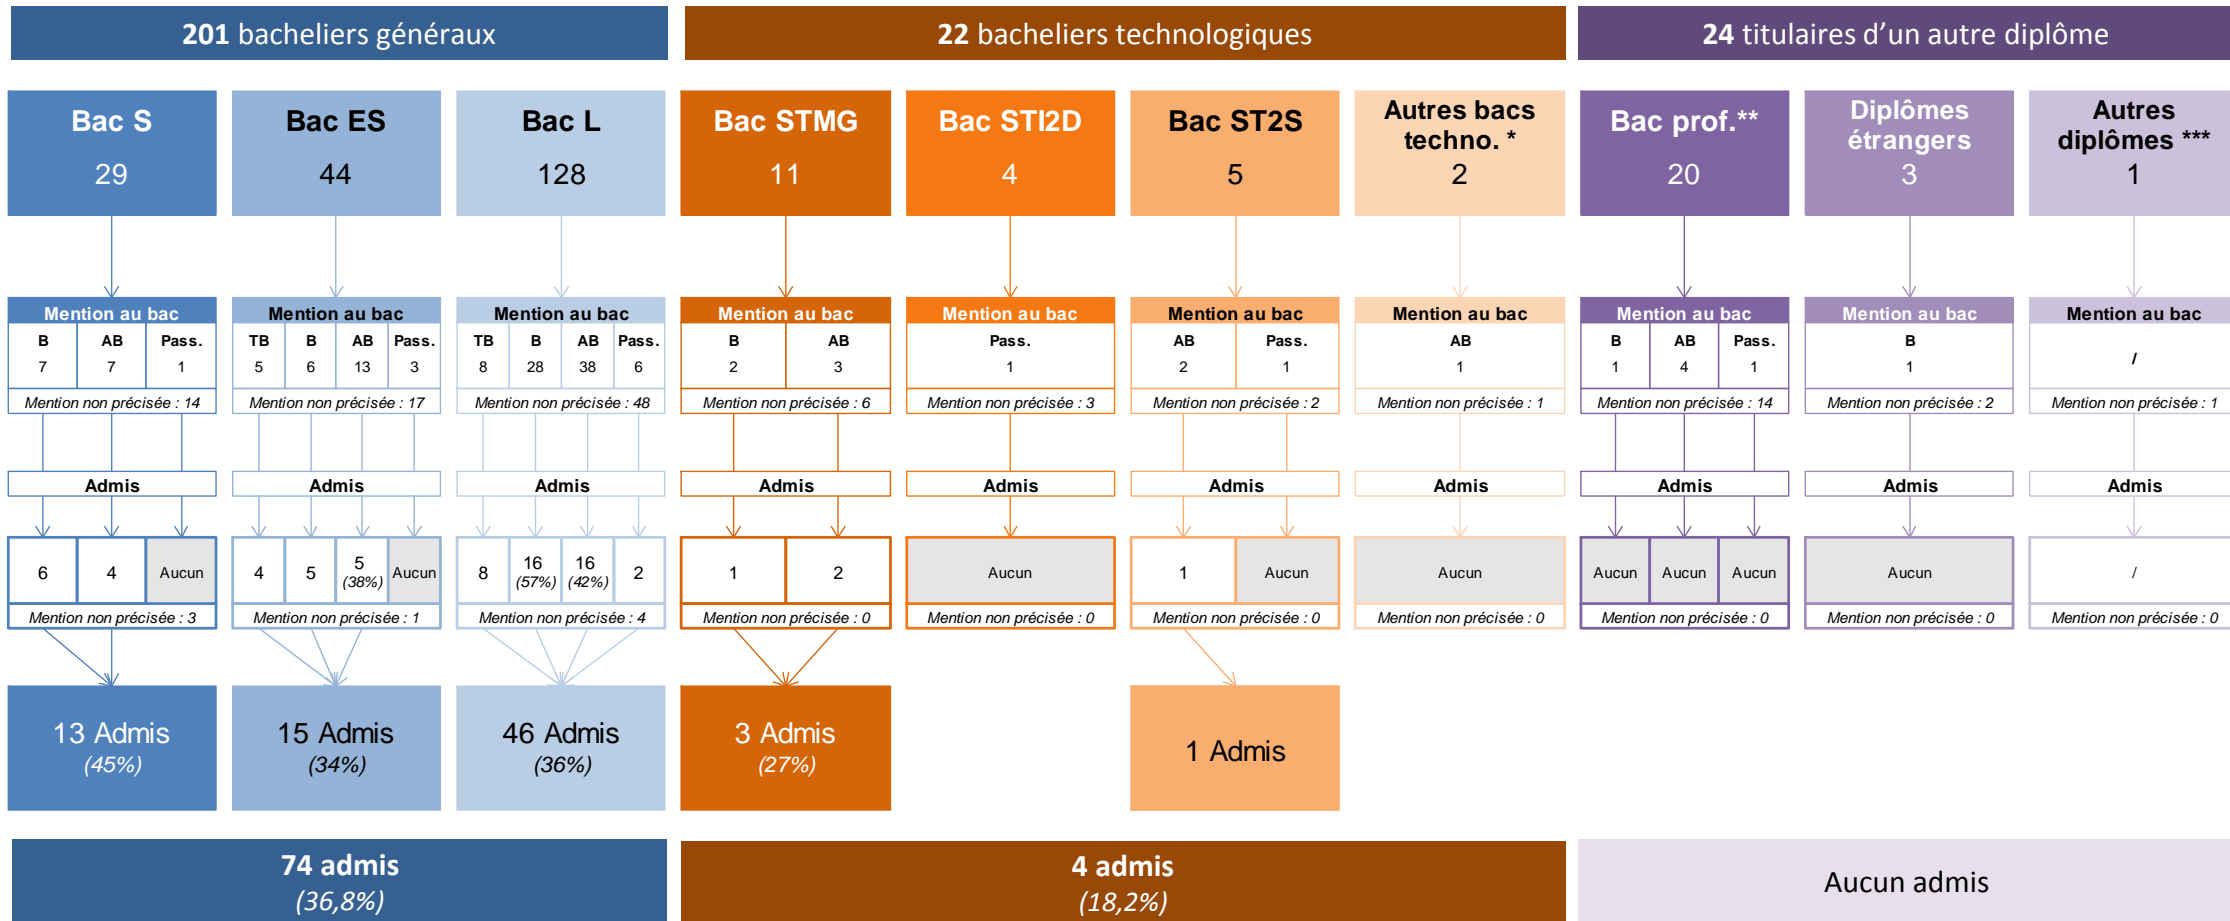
**201** bacheliers généraux

**22** bacheliers technologiques

**24** titulaires d'un autre diplôme

Bac S
29

Mention au bac

| B | AB | Pass. |
|---|---|---|
| 7 | 7 | 1 |

Mention non précisée : 14

Admis

| 6 | 4 | Aucun |
|---|---|---|

Mention non précisée : 3

13 Admis
(45%)

Bac ES
44

Mention au bac

| TB | B | AB | Pass. |
|---|---|---|---|
| 5 | 6 | 13 | 3 |

Mention non précisée : 17

Admis

| 4 | 5 | 5 (38%) | Aucun |
|---|---|---|---|

Mention non précisée : 1

15 Admis
(34%)

Bac L
128

Mention au bac

| TB | B | AB | Pass. |
|---|---|---|---|
| 8 | 28 | 38 | 6 |

Mention non précisée : 48

Admis

| 8 | 16 (57%) | 16 (42%) | 2 |
|---|---|---|---|

Mention non précisée : 4

46 Admis
(36%)

Bac STMG
11

Mention au bac

| B | AB |
|---|---|
| 2 | 3 |

Mention non précisée : 6

Admis

| 1 | 2 |
|---|---|

Mention non précisée : 0

3 Admis
(27%)

Bac STI2D
4

Mention au bac

| Pass. |
|---|
| 1 |

Mention non précisée : 3

Admis

Aucun

Mention non précisée : 0

Bac ST2S
5

Mention au bac

| AB | Pass. |
|---|---|
| 2 | 1 |

Mention non précisée : 2

Admis

| 1 | Aucun |
|---|---|

Mention non précisée : 0

1 Admis

Autres bacs techno. *
2

Mention au bac

| AB |
|---|
| 1 |

Mention non précisée : 1

Admis

Aucun

Mention non précisée : 0

Bac prof.**
20

Mention au bac

| B | AB | Pass. |
|---|---|---|
| 1 | 4 | 1 |

Mention non précisée : 14

Admis

| Aucun | Aucun | Aucun |
|---|---|---|

Mention non précisée : 0

Diplômes étrangers
3

Mention au bac

| B |
|---|
| 1 |

Mention non précisée : 2

Admis

Aucun

Mention non précisée : 0

Autres diplômes ***
1

Mention au bac

/

Mention non précisée : 1

Admis

/

Mention non précisée : 0

**74 admis**
(36,8%)

**4 admis**
(18,2%)

Aucun admis